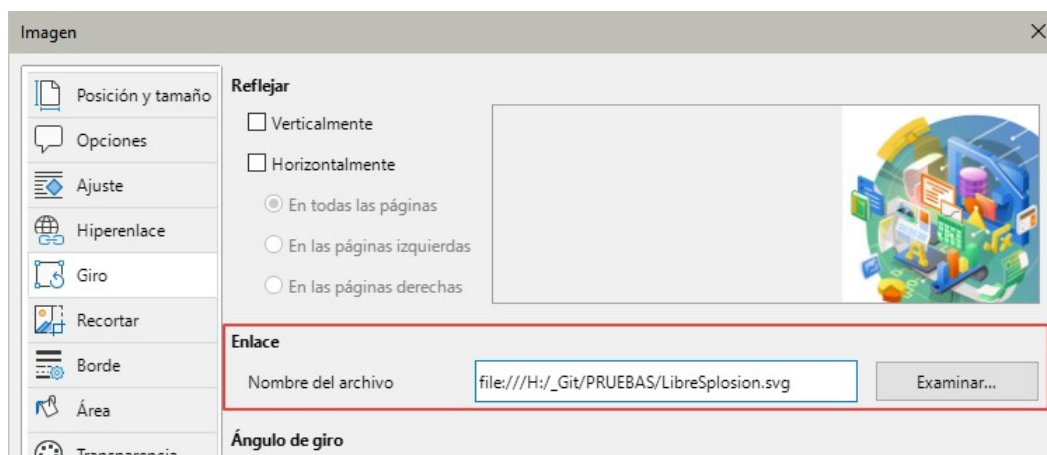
Imagen

Posición y tamaño
Opciones
Ajuste
Hiperenlace
Giro
Recortar
Borde
Área
Transparencia

Reflejar
Verticalmente
Horizontalmente
En todas las páginas
En las páginas izquierdas
En las páginas derechas

Enlace
Nombre del archivo
file:///H:/_Git/PRUEBAS/LibreSplosion.svg
Examinar...

Ángulo de giro